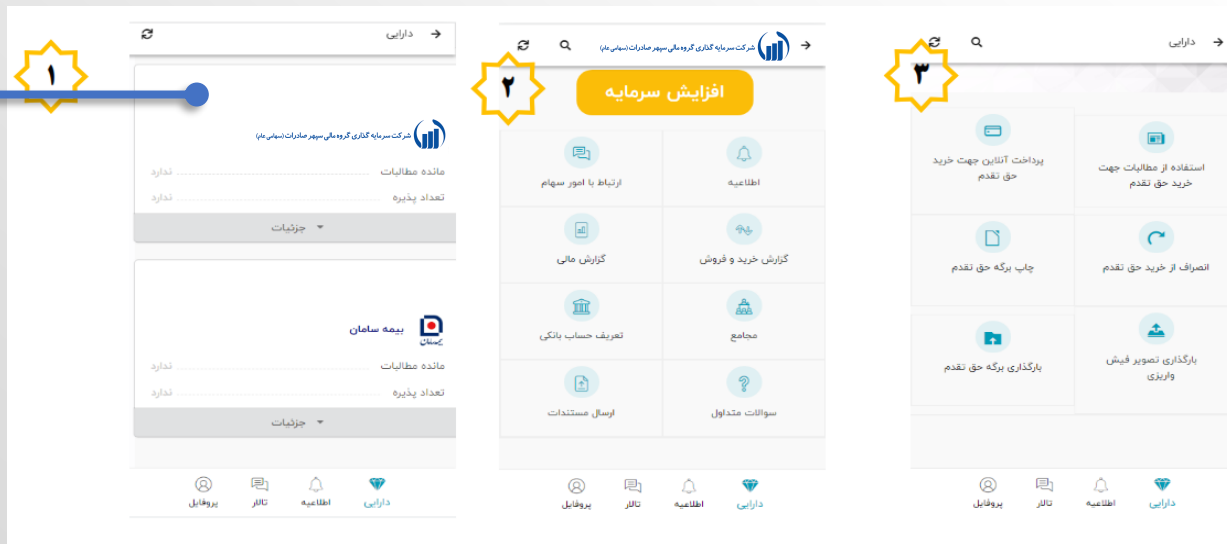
۱

دارایی

شرکت سرمایه گذاری گروه مالی سپهر صادرات (سهامی عام)

مانده مطالبات ندارد

تعداد پذیره ندارد

جزئیات

بیمه سامان

مانده مطالبات ندارد

تعداد پذیره ندارد

جزئیات

دارایی اطلاعیه تالار پروفایل

۲

شرکت سرمایه گذاری گروه مالی سپهر صادرات (سهامی عام)

افزایش سرمایه

اطلاعیه

ارتباط با امور سهام

گزارش خرید و فروش

گزارش مالی

مجامع

تعریف حساب بانکی

سوالات متداول

ارسال مستندات

دارایی اطلاعیه تالار پروفایل

۳

دارایی

استفاده از مطالبات جهت خرید حق تقدم

پرداخت آنلاین جهت خرید حق تقدم

انصراف از خرید حق تقدم

چاپ برگه حق تقدم

بارگذاری تصویر فیش واریزی

بارگذاری برگه حق تقدم

دارایی اطلاعیه تالار پروفایل